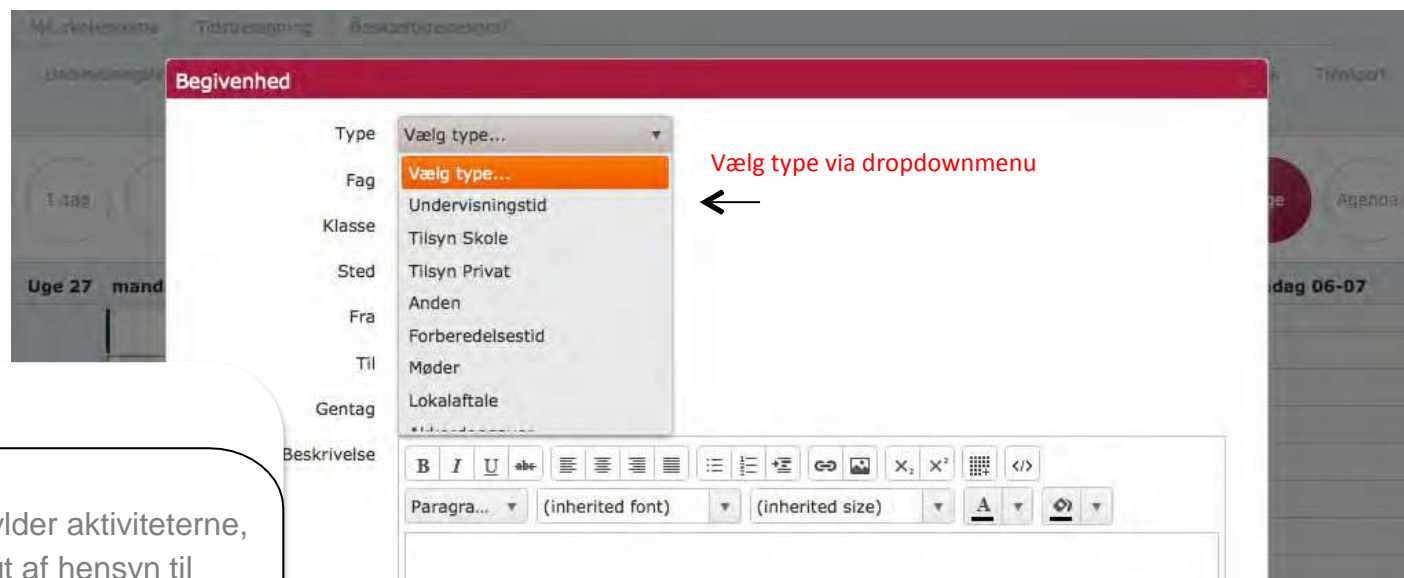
Begivenhed

Type Vælg type...

Vælg type...
Undervisningstid
Tilsyn Skole
Tilsyn Privat
Anden
Forberedelsestid
Møder
Lokalaftale
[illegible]

Vælg type via dropdownmenu

Fag
Klasse
Sted
Fra
Til
Gentag
Beskrivelse

Paragra... (inherited font) (inherited size)

Uge 27 mand
dag 06-07
1 dag
Agenda
Tilmeldt

ylder aktiviteterne,
ut af hensyn til